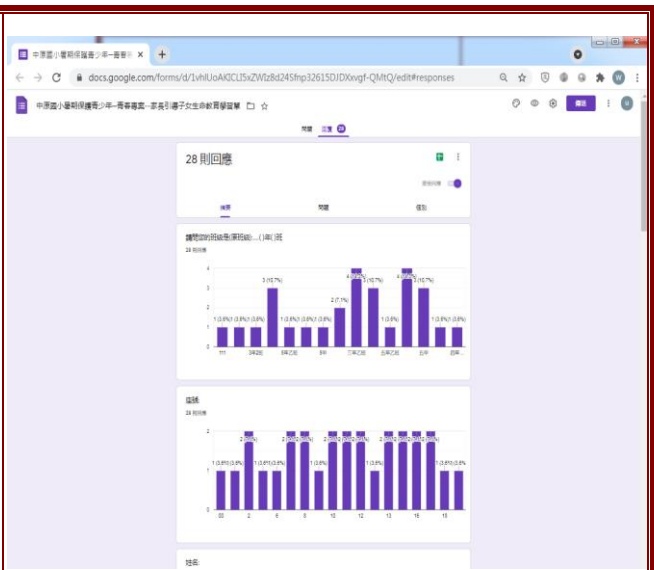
中原國小暑期保護青少年一青春專案 ×

docs.google.com/forms/d/1vhlUoAKlCLl5xZWlz8d245fnp32615DJDXxvgf-QMtQ/edit#responses

中原國小暑期保護青少年一青春專案--家長引導子女生命教育學習單

問題 回覆 28

28 則回應

接受回應

摘要 問題 個別

請填寫您的班級座號(例如:...()年()班

28 則回應

3 (10.7%)

4 (14.3%)

2 (7.1%)

1 (3.6%)

座號:

28 則回應

2 (7.1%)

1 (3.6%)

姓名: